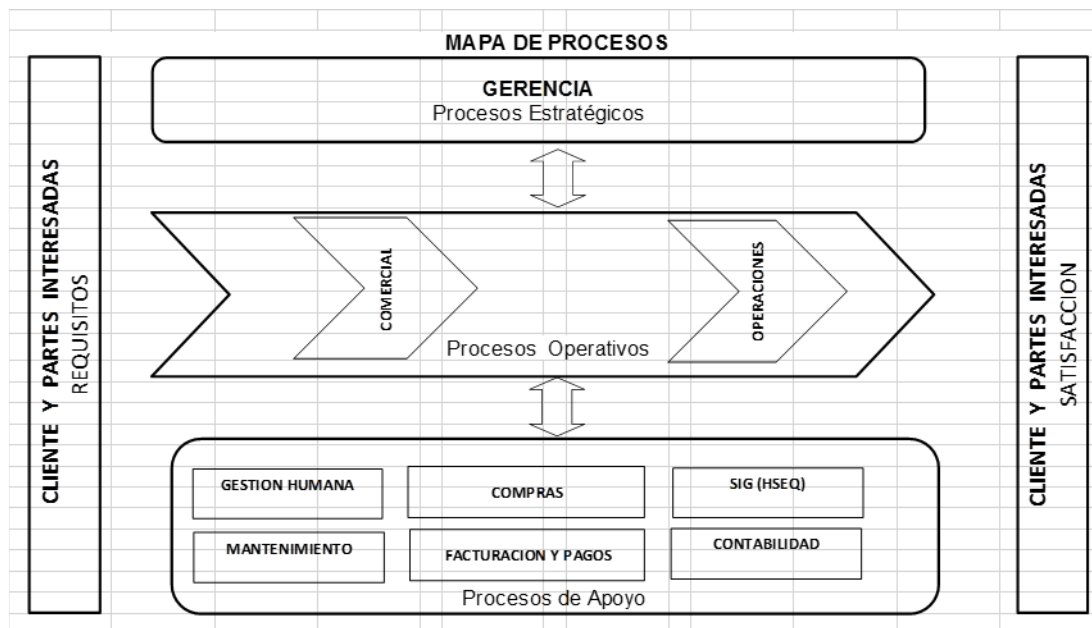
MAPA DE PROCESOS

CLIENTE Y PARTES INTERESADAS
REQUISITOS

GERENCIA
Procesos Estratégicos

COMERCIAL

OPERACIONES

Procesos Operativos

GESTION HUMANA

COMPRAS

SIG (HSEQ)

MANTENIMIENTO

FACTURACION Y PAGOS

CONTABILIDAD

Procesos de Apoyo

CLIENTE Y PARTES INTERESADAS
SATISFACCION